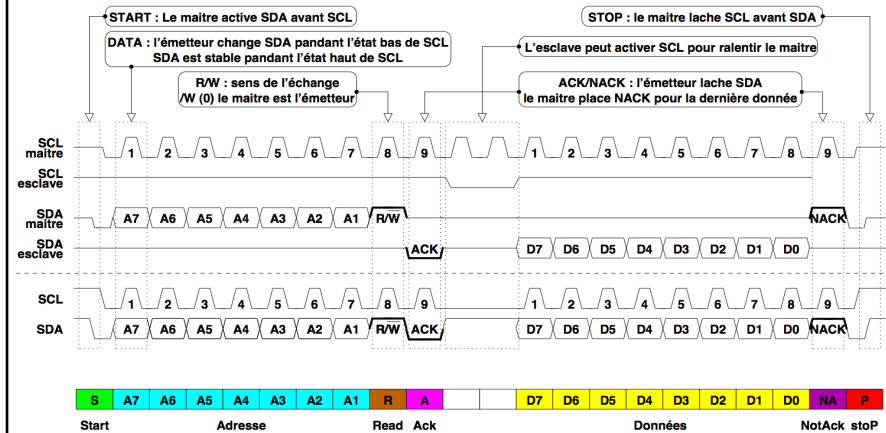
START : Le maitre active SDA avant SCL

STOP : le maitre lache SCL avant SDA

DATA : l'émetteur change SDA pandant l'état bas de SCL
SDA est stable pandant l'état haut de SCL

L'esclave peut activer SCL pour ralentir le maitre

R/W : sens de l'échange
/W (0) le maitre est l'émetteur

ACK/NACK : l'émetteur lache SDA
le maitre place NACK pour la dernière donnée

SCL maitre 1 2 3 4 5 6 7 8 9 1 2 3 4 5 6 7 8 9

SCL esclave

SDA maitre A7 A6 A5 A4 A3 A2 A1 R/W NACK

SDA esclave ACK D7 D6 D5 D4 D3 D2 D1 D0

SCL 1 2 3 4 5 6 7 8 9 1 2 3 4 5 6 7 8 9

SDA A7 A6 A5 A4 A3 A2 A1 R/W ACK D7 D6 D5 D4 D3 D2 D1 D0 NACK

| S | A7 | A6 | A5 | A4 | A3 | A2 | A1 | R | A | | | D7 | D6 | D5 | D4 | D3 | D2 | D1 | D0 | NA | P |
|---|---|---|---|---|---|---|---|---|---|---|---|---|---|---|---|---|---|---|---|---|---|

Start Adresse Read Ack Données NotAck stoP